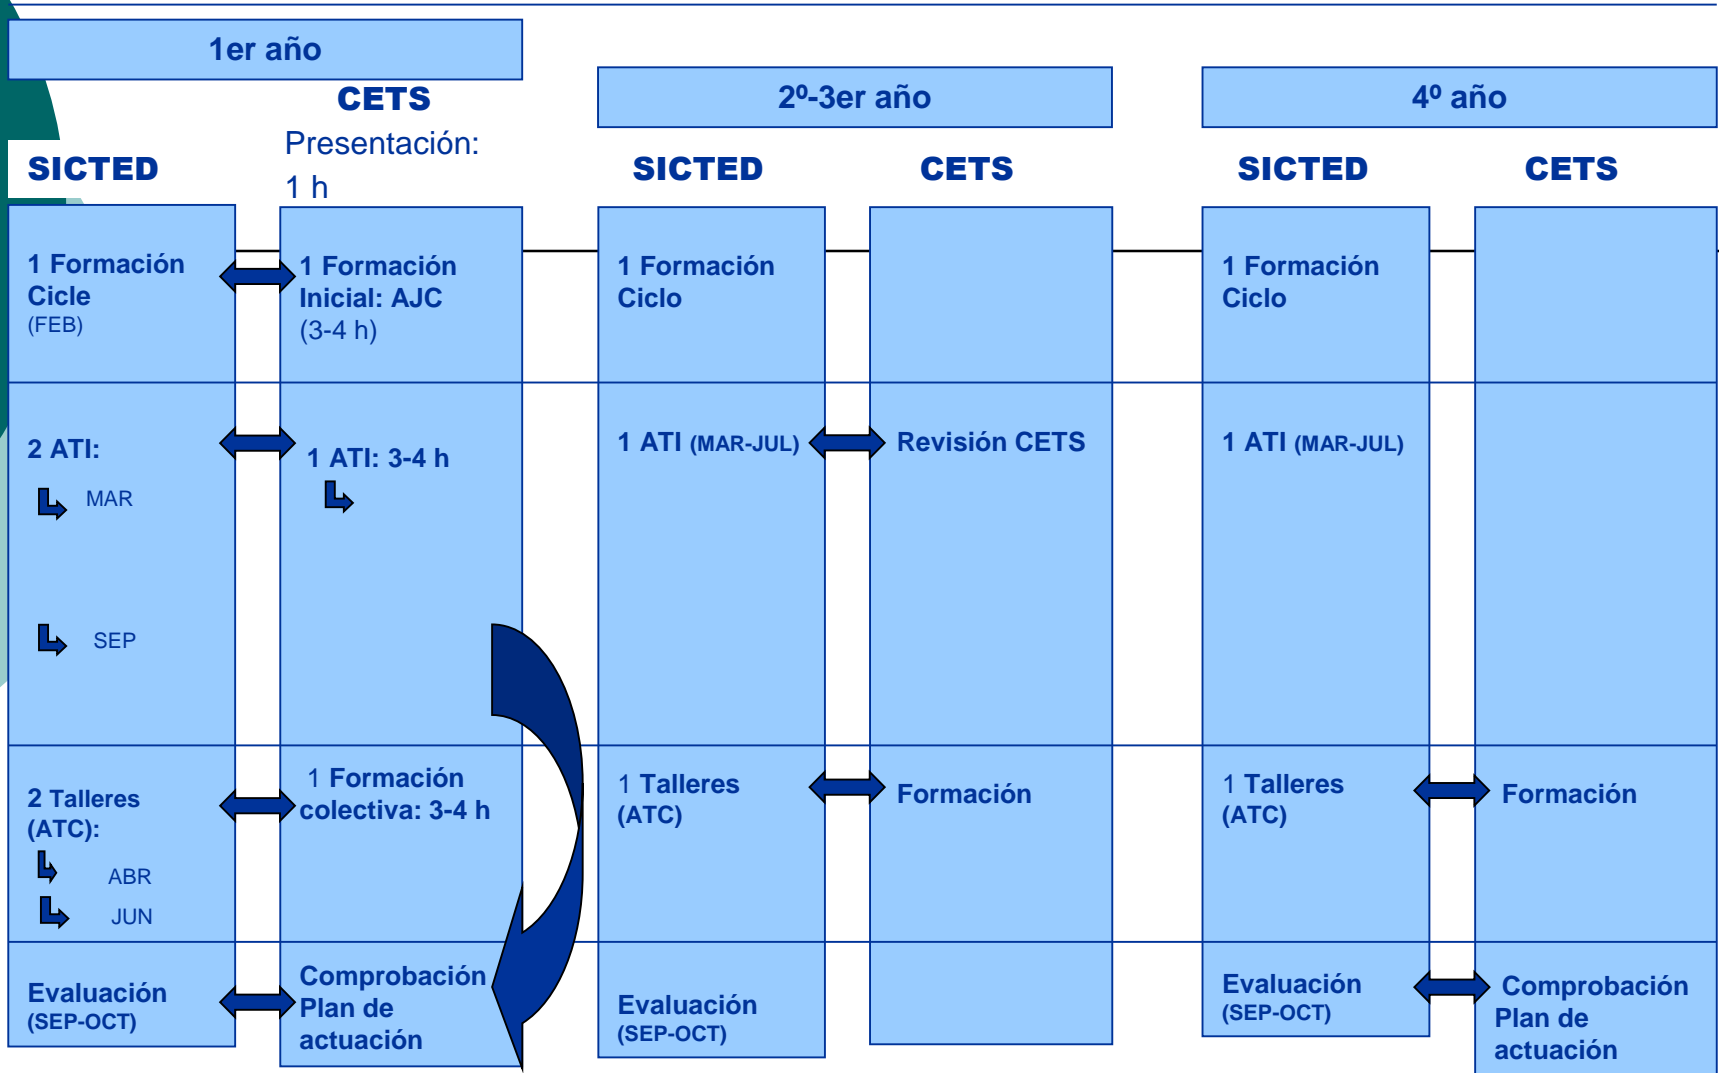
1er año

CETS
Presentación: 1 h

SICTED

2º-3er año

SICTED

CETS

4º año

SICTED

CETS

1 Formación Cicle (FEB)

1 Formación Inicial: AJC (3-4 h)

1 Formación Ciclo

1 Formación Ciclo

2 ATI:
MAR
SEP

1 ATI: 3-4 h

1 ATI (MAR-JUL)

Revisión CETS

1 ATI (MAR-JUL)

2 Talleres (ATC):
ABR
JUN

1 Formación colectiva: 3-4 h

1 Talleres (ATC)

Formación

1 Talleres (ATC)

Formación

Evaluación (SEP-OCT)

Comprobación Plan de actuación

Evaluación (SEP-OCT)

Evaluación (SEP-OCT)

Comprobación Plan de actuación